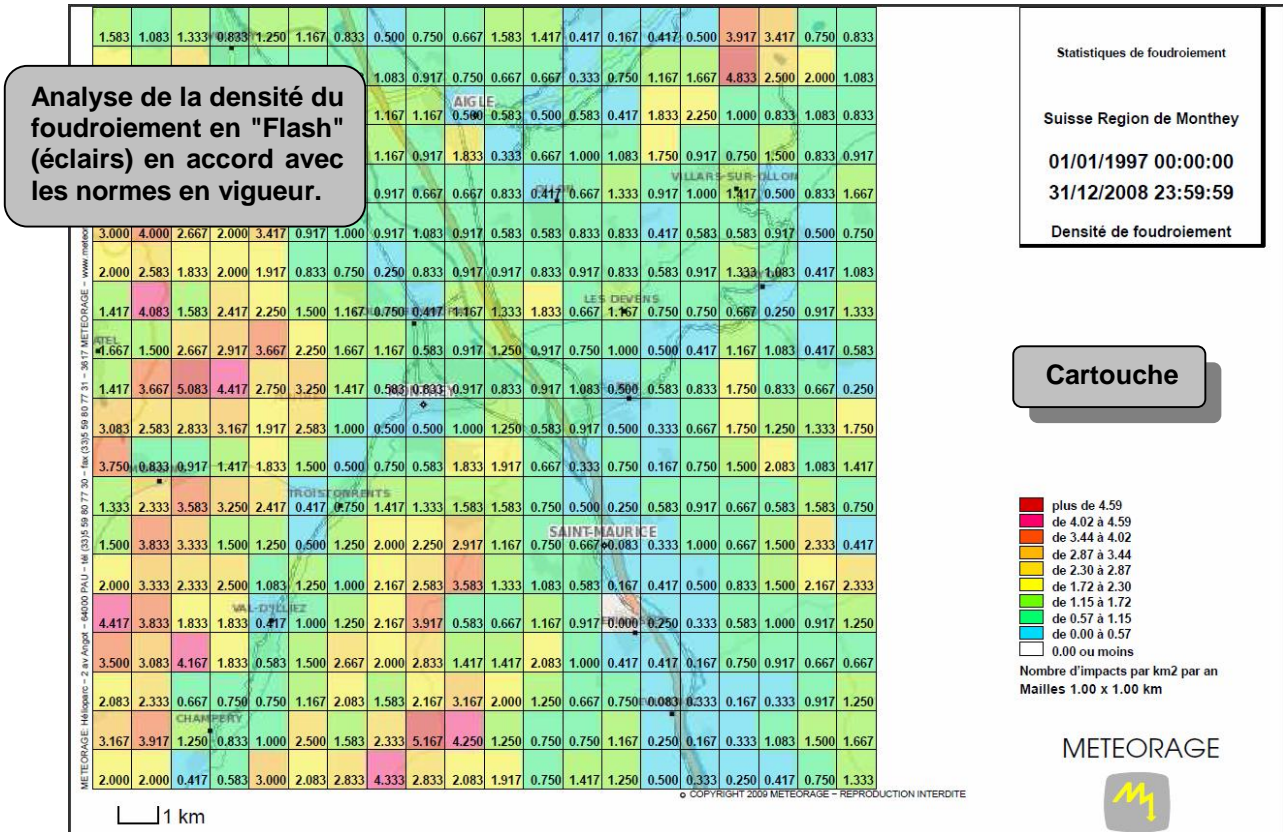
Analyse de la densité du foudroiement en "Flash" (éclairs) en accord avec les normes en vigueur.

| 1.583 | 1.083 | 1.333 | 0.833 | 1.250 | 1.167 | 0.833 | 0.500 | 0.750 | 0.667 | 1.583 | 1.417 | 0.417 | 0.167 | 0.417 | 0.500 | 3.917 | 3.417 | 0.750 | 0.833 |
|---|---|---|---|---|---|---|---|---|---|---|---|---|---|---|---|---|---|---|---|
| | | | | | | 1.083 | 0.917 | 0.750 | 0.667 | 0.667 | 0.333 | 0.750 | 1.167 | 1.667 | 4.833 | 2.500 | 2.000 | 1.083 | |
| | | | | | | 1.167 | 1.167 | 0.500 | 0.583 | 0.500 | 0.583 | 0.417 | 1.833 | 2.250 | 1.000 | 0.833 | 1.083 | 0.833 | |
| | | | | | | 1.167 | 0.917 | 1.833 | 0.333 | 0.667 | 1.000 | 1.083 | 1.750 | 0.917 | 0.750 | 1.500 | 0.833 | 0.917 | |
| | | | | | | 0.917 | 0.667 | 0.667 | 0.833 | 0.417 | 0.667 | 1.333 | 0.917 | 1.000 | 1.417 | 0.500 | 0.833 | 1.667 | |
| 3.000 | 4.000 | 2.667 | 2.000 | 3.417 | 0.917 | 1.000 | 0.917 | 1.083 | 0.917 | 0.583 | 0.583 | 0.833 | 0.833 | 0.417 | 0.583 | 0.583 | 0.917 | 0.500 | 0.750 |
| 2.000 | 2.583 | 1.833 | 2.000 | 1.917 | 0.833 | 0.750 | 0.250 | 0.833 | 0.917 | 0.917 | 0.833 | 0.917 | 0.833 | 0.583 | 0.917 | 1.333 | 1.083 | 0.417 | 1.083 |
| 1.417 | 4.083 | 1.583 | 2.417 | 2.250 | 1.500 | 1.167 | 0.750 | 0.417 | 1.167 | 1.333 | 1.833 | 0.667 | 1.167 | 0.750 | 0.750 | 0.667 | 0.250 | 0.917 | 1.333 |
| 1.667 | 1.500 | 2.667 | 2.917 | 3.667 | 2.250 | 1.667 | 1.167 | 0.583 | 0.917 | 1.250 | 0.917 | 0.750 | 1.000 | 0.500 | 0.417 | 1.167 | 1.083 | 0.417 | 0.583 |
| 1.417 | 3.667 | 5.083 | 4.417 | 2.750 | 3.250 | 1.417 | 0.583 | 0.833 | 0.917 | 0.833 | 0.917 | 1.083 | 0.500 | 0.583 | 0.833 | 1.750 | 0.833 | 0.667 | 0.250 |
| 3.083 | 2.583 | 2.833 | 3.167 | 1.917 | 2.583 | 1.000 | 0.500 | 0.500 | 1.000 | 1.250 | 0.583 | 0.917 | 0.500 | 0.333 | 0.667 | 1.750 | 1.250 | 1.333 | 1.750 |
| 3.750 | 0.833 | 0.917 | 1.417 | 1.833 | 1.500 | 0.500 | 0.750 | 0.583 | 1.833 | 1.917 | 0.667 | 0.333 | 0.750 | 0.167 | 0.750 | 1.500 | 2.083 | 1.083 | 1.417 |
| 1.333 | 2.333 | 3.583 | 3.250 | 2.417 | 0.417 | 0.750 | 1.417 | 1.333 | 1.583 | 1.583 | 0.750 | 0.500 | 0.250 | 0.583 | 0.917 | 0.667 | 0.583 | 1.583 | 0.750 |
| 1.500 | 3.833 | 3.333 | 1.500 | 1.250 | 0.500 | 1.250 | 2.000 | 2.250 | 2.917 | 1.167 | 0.750 | 0.667 | 0.083 | 0.333 | 1.000 | 0.667 | 1.500 | 2.333 | 0.417 |
| 2.000 | 3.333 | 2.333 | 2.500 | 1.083 | 1.250 | 1.000 | 2.167 | 2.583 | 3.583 | 1.333 | 1.083 | 0.583 | 0.167 | 0.417 | 0.500 | 0.833 | 1.500 | 2.167 | 2.333 |
| 4.417 | 3.833 | 1.833 | 1.833 | 0.417 | 1.000 | 1.250 | 2.167 | 3.917 | 0.583 | 0.667 | 1.167 | 0.917 | 0.000 | 0.250 | 0.333 | 0.583 | 1.000 | 0.917 | 1.250 |
| 3.500 | 3.083 | 4.167 | 1.833 | 0.583 | 1.500 | 2.667 | 2.000 | 2.833 | 1.417 | 1.417 | 2.083 | 1.000 | 0.417 | 0.417 | 0.167 | 0.750 | 0.917 | 0.667 | 0.667 |
| 2.083 | 2.333 | 0.667 | 0.750 | 0.750 | 1.167 | 2.083 | 1.583 | 2.167 | 3.167 | 2.000 | 1.250 | 0.667 | 0.750 | 0.083 | 0.333 | 0.167 | 0.333 | 0.917 | 1.250 |
| 3.167 | 3.917 | 1.250 | 0.833 | 1.000 | 2.500 | 1.583 | 2.333 | 5.167 | 4.250 | 1.250 | 0.750 | 0.750 | 1.167 | 0.250 | 0.167 | 0.333 | 1.083 | 1.500 | 1.667 |
| 2.000 | 2.000 | 0.417 | 0.583 | 3.000 | 2.083 | 2.833 | 4.333 | 2.833 | 2.083 | 1.917 | 0.750 | 1.417 | 1.250 | 0.500 | 0.333 | 0.250 | 0.417 | 0.750 | 1.333 |

AIGLE
VILLARS-SUR-OLLON
LES DEVENS
ATEL
MONTHEY
TROISTORRENTS
SAINT-MAURICE
VAL-D'ILLIEZ
CHAMPERY

METEORAGE Hélioparc - 2 av Angot - 64000 PAU - tél (33)5 59 80 77 30 - fax (33)5 59 80 77 31 - 3617 METEORAGE - www.meteorage

© COPYRIGHT 2009 METEORAGE – REPRODUCTION INTERDITE

1 km

Statistiques de foudroiement

Suisse Region de Monthey

01/01/1997 00:00:00
31/12/2008 23:59:59

Densité de foudroiement

Cartouche

plus de 4.59
de 4.02 à 4.59
de 3.44 à 4.02
de 2.87 à 3.44
de 2.30 à 2.87
de 1.72 à 2.30
de 1.15 à 1.72
de 0.57 à 1.15
de 0.00 à 0.57
0.00 ou moins
Nombre d'impacts par km2 par an
Mailles 1.00 x 1.00 km

METEORAGE